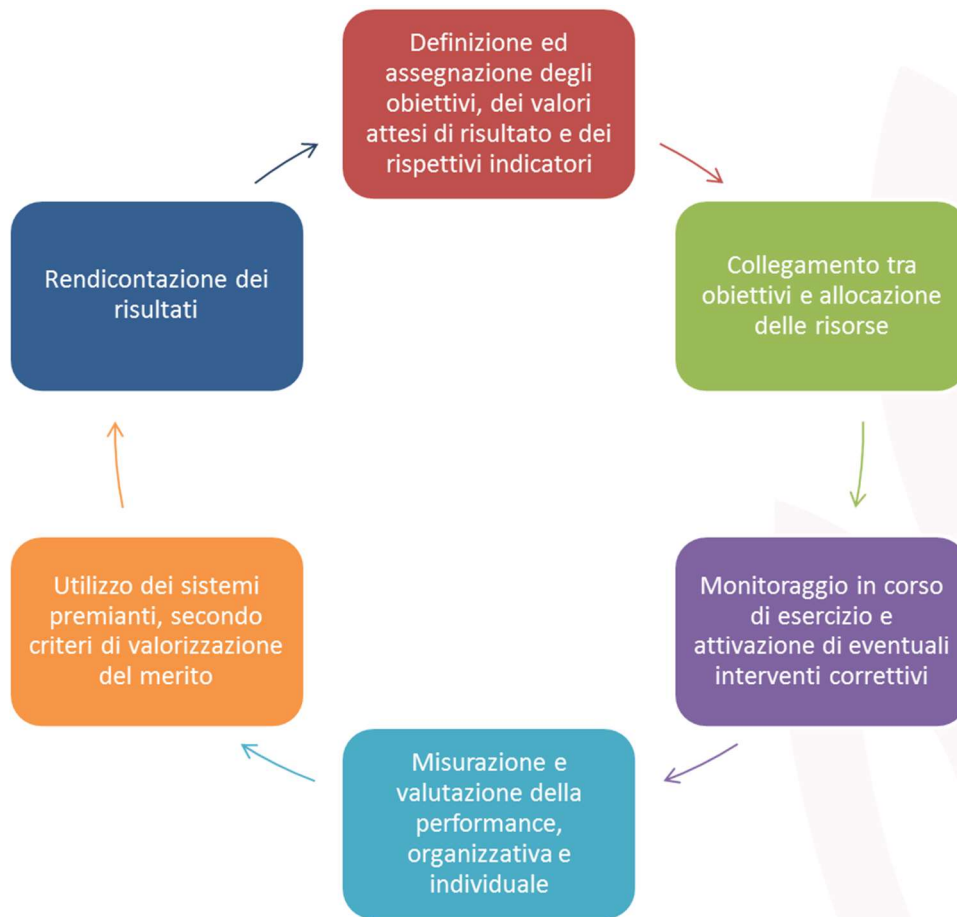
Definizione ed assegnazione degli obiettivi, dei valori attesi di risultato e dei rispettivi indicatori

Collegamento tra obiettivi e allocazione delle risorse

Monitoraggio in corso di esercizio e attivazione di eventuali interventi correttivi

Misurazione e valutazione della performance, organizzativa e individuale

Utilizzo dei sistemi premianti, secondo criteri di valorizzazione del merito

Rendicontazione dei risultati